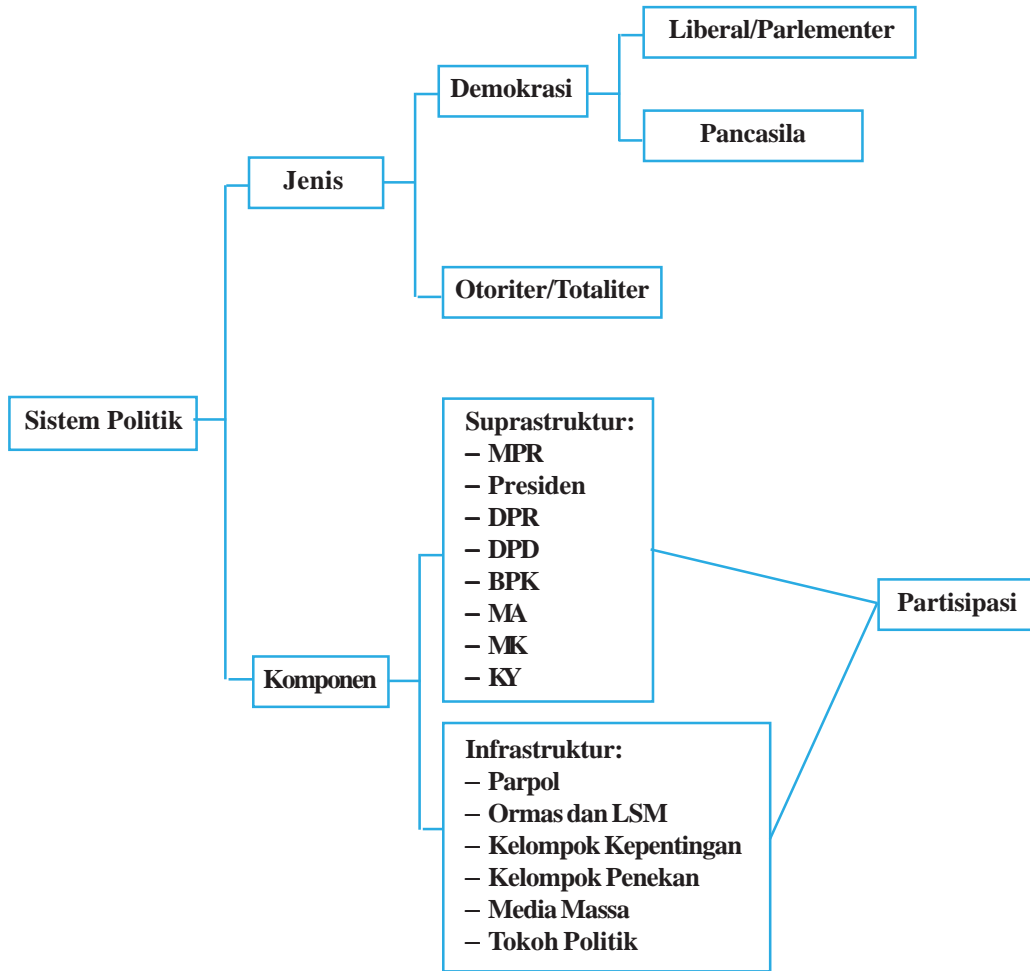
Sistem Politik

Jenis

Demokrasi

Liberal/Parlementer

Pancasila

Otoriter/Totaliter

Komponen

Suprastruktur:
– MPR
– Presiden
– DPR
– DPD
– BPK
– MA
– MK
– KY

Infrastruktur:
– Parpol
– Ormas dan LSM
– Kelompok Kepentingan
– Kelompok Penekan
– Media Massa
– Tokoh Politik

Partisipasi